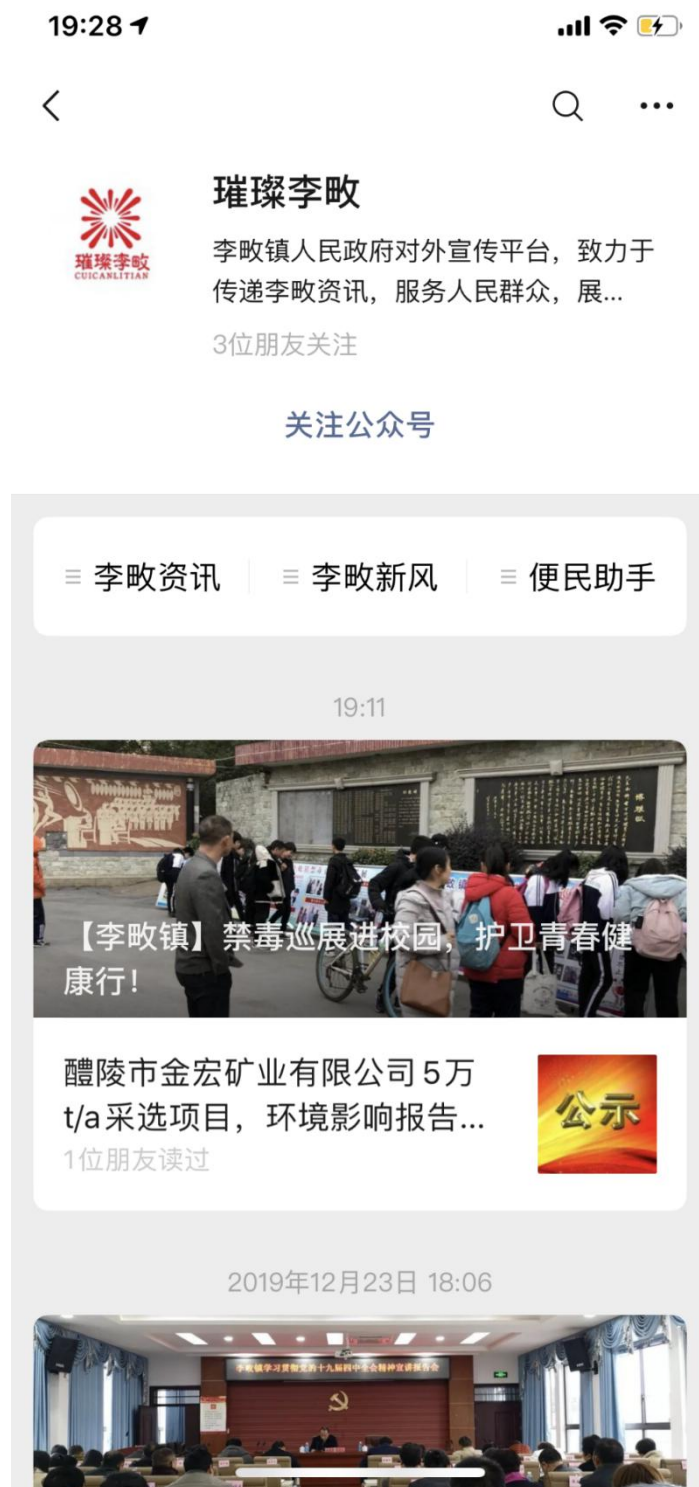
19:28

璀璨李畋
CUICANLITIAN

璀璨李畋

李畋镇人民政府对外宣传平台，致力于传递李畋资讯，服务人民群众，展...

3位朋友关注

关注公众号

李畋资讯　李畋新风　便民助手

19:11

【李畋镇】禁毒巡展进校园，护卫青春健康行！

醴陵市金宏矿业有限公司 5万 t/a采选项目，环境影响报告...

1位朋友读过

公示

2019年12月23日 18:06

李畋镇学习贯彻党的十九届四中全会精神宣讲报告会